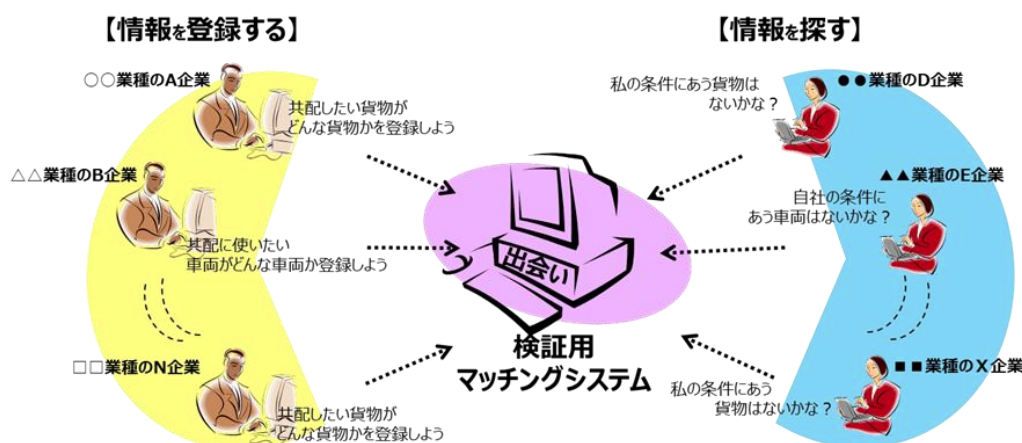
【情報を登録する】

○○業種のA企業

共配したい貨物がどんな貨物かを登録しよう

△△業種のB企業

共配に使いたい車両がどんな車両か登録しよう

□□業種のN企業

共配したい貨物がどんな貨物かを登録しよう

出会い

検証用
マッチングシステム

【情報を探す】

●●業種のD企業

私の条件にあう貨物はないかな？

▲▲業種のE企業

自社の条件にあう車両はないかな？

■■業種のX企業

私の条件にあう貨物はないかな？